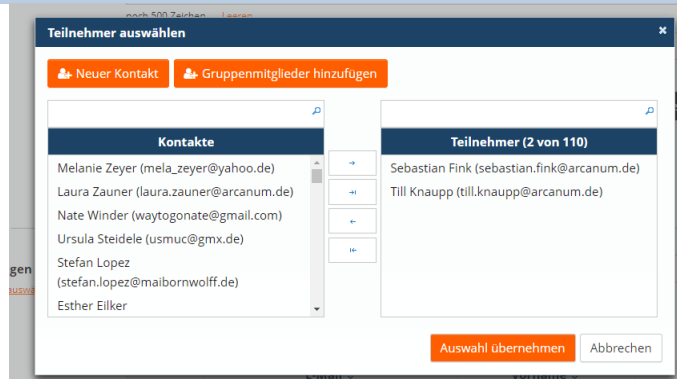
noch 500 Zeichen Leeren

Teilnehmer auswählen

×

Neuer Kontakt

Gruppenmitglieder hinzufügen

Kontakte

Melanie Zeyer (mela_zeyer@yahoo.de)
Laura Zauner (laura.zauner@arcanum.de)
Nate Winder (waytogonate@gmail.com)
Ursula Steidele (usmuc@gmx.de)
Stefan Lopez (stefan.lopez@maibornwolff.de)
Esther Eilker

Teilnehmer (2 von 110)

Sebastian Fink (sebastian.fink@arcanum.de)
Till Knaupp (till.knaupp@arcanum.de)

gen

Auswahl übernehmen

Abbrechen